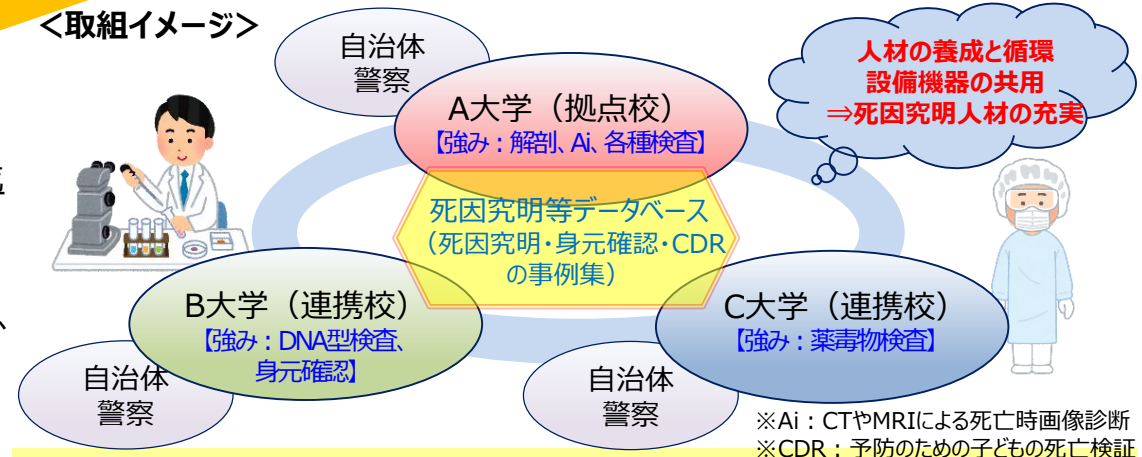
<取組イメージ>

自治体
警察

A大学（拠点校）
【強み：解剖、Ai、各種検査】

人材の養成と循環
設備機器の共用
⇒死因究明人材の充実

死因究明等データベース
（死因究明・身元確認・CDR
の事例集）

B大学（連携校）
【強み：DNA型検査、
身元確認】

C大学（連携校）
【強み：薬毒物検査】

自治体
警察

自治体
警察

※Ai：CTやMRIによる死亡時画像診断
※CDR：予防のための子どもの死亡検証